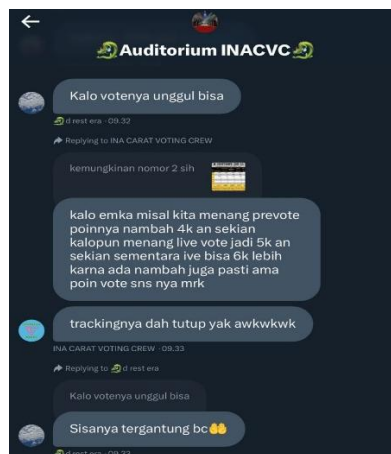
←
Auditorium INACVC

Kalo votenya unggul bisa
d rest era · 09.32

Replying to INA CARAT VOTING CREW
kemungkinan nomor 2 sih

kalo emka misal kita menang prevote poinnya nambah 4k an sekian kalopun menang live vote jadi 5k an sekian sementara ive bisa 6k lebih karna ada nambah juga pasti ama poin vote sns nya mrk

trackingnya dah tutup yak awkwkwk
INA CARAT VOTING CREW · 09.33

Replying to d rest era
Kalo votenya unggul bisa

Sisanya tergantung bc
d rest era · 09.33